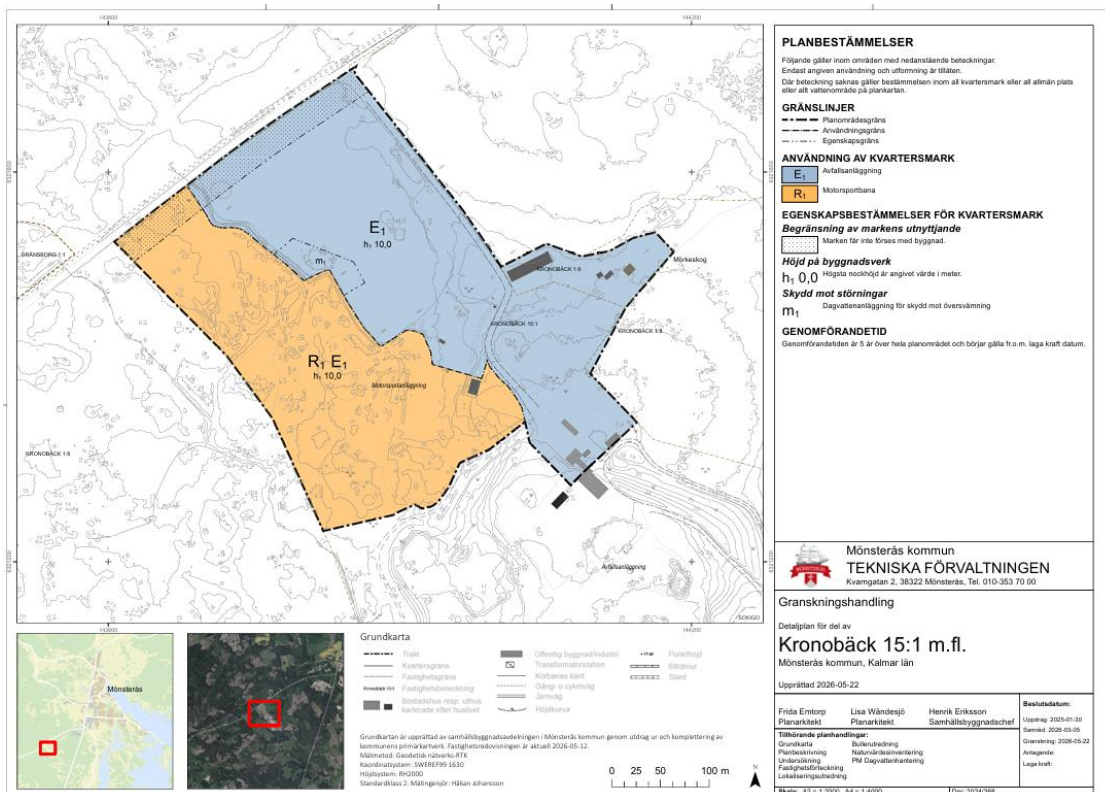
143800
144200

PLANBESTÄMMELSER
Följande gäller inom områden med nedanstående beteckningar.
Endast angiven användning och utformning är tillåten.
Där beteckning saknas gäller bestämmelsen inom all kvartersmark eller all allmän plats eller allt vattenområde på plankartan.

GRÄNSLINJER
Planområdesgräns
Användningsgräns
Egenskapsgräns

ANVÄNDNING AV KVARTERSMARK
$E_1$ Avfallsanläggning
$R_1$ Motorsportbana

EGENSKAPSBESTÄMMELSER FÖR KVARTERSMARK
Begränsning av markens utnyttjande
Marken får inte förses med byggnad.
Höjd på byggnadsverk
$h_1$ 0,0 Högsta nockhöjd är angivet värde i meter.
Skydd mot störningar
$m_1$ Dagvattenanläggning för skydd mot översvämning

GENOMFÖRANDETID
Genomförandetiden är 5 år över hela planområdet och börjar gälla fr.o.m. laga kraft datum.

$E_1$
$h_1$ 10,0
$m_1$
$R_1$ $E_1$
$h_1$ 10,0
Motorsportanläggning
GRÄNSBORG 1:1
KRONOBÄCK 1:6
KRONOBÄCK 15:1
KRONOBÄCK 1:5
KRONOBÄCK 1:6
Mörkeskog
Avfallsanläggning
SOKIGO

Mönsterås kommun
TEKNISKA FÖRVALTNINGEN
Kvarngatan 2, 38322 Mönsterås, Tel. 010-353 70 00

Granskningshandling

Detaljplan för del av
Kronobäck 15:1 m.fl.
Mönsterås kommun, Kalmar län

Upprättad 2026-05-22

Frida Emtorp
Planarkitekt
Lisa Wändesjö
Planarkitekt
Henrik Eriksson
Samhällsbyggnadschef

Beslutsdatum:
Uppdrag: 2025-01-30
Samråd: 2026-03-05
Granskning: 2026-05-22
Antagande:
Laga kraft:

Tillhörande planhandlingar:
Grundkarta
Planbeskrivning
Undersökning
Fastighetsförteckning
Lokaliseringsutredning
Bullerutredning
Naturvärdesinventering
PM Dagvattenhantering

Mönsterås

Grundkarta
Trakt
Kvartersgräns
Fastighetsgräns
Fastighetsbeteckning
Kronobäck 15:4
Bostadshus resp. uthus karterade efter husliv
Offentlig byggnad/industri
Transformatorstation
Körbanas kant
Gång- o cykelväg
Järnväg
Höjdkurva
Punkthöjd
Stödmur
Slänt

Grundkartan är upprättad av samhällsbyggnadsavdelningen i Mönsterås kommun genom utdrag ur och komplettering av kommunens primärkartverk. Fastighetsredovisningen är aktuell 2026-05-12.
Mätmetod: Geodetisk nätverks-RTK
Koordinatsystem: SWEREF99 1630
Höjdsystem: RH2000
Standardklass 2. Mätingenjör: Håkan Johansson

0 25 50 100 m

Skala: A2 = 1:2000, A4 = 1:4000
Dnr: 2024/288